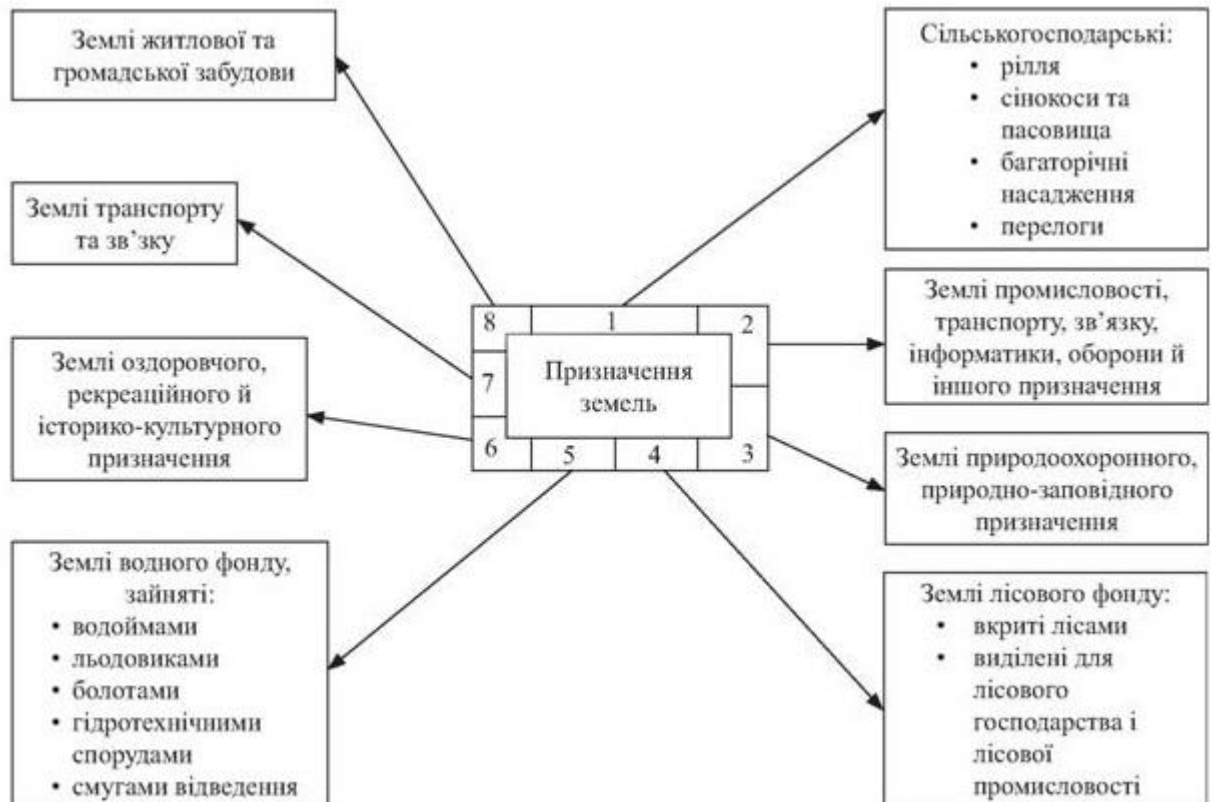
Землі житлової та громадської забудови

Землі транспорту та зв'зку

Землі оздоровчого, рекреаційного й історико-культурного призначення

Землі водного фонду, зайняті:
• водоймами
• льодовиками
• болотами
• гідротехнічними спорудами
• смугами відведення

8
1
2
7
Призначення земель
6
5
4
3

Сільськогосподарські:
• рілля
• сінокоси та пасовища
• багаторічні насадження
• перелоги

Землі промисловості, транспорту, зв'язку, інформатики, оборони й іншого призначення

Землі природоохоронного, природно-заповідного призначення

Землі лісового фонду:
• вкриті лісами
• виділені для лісового господарства і лісової промисловості